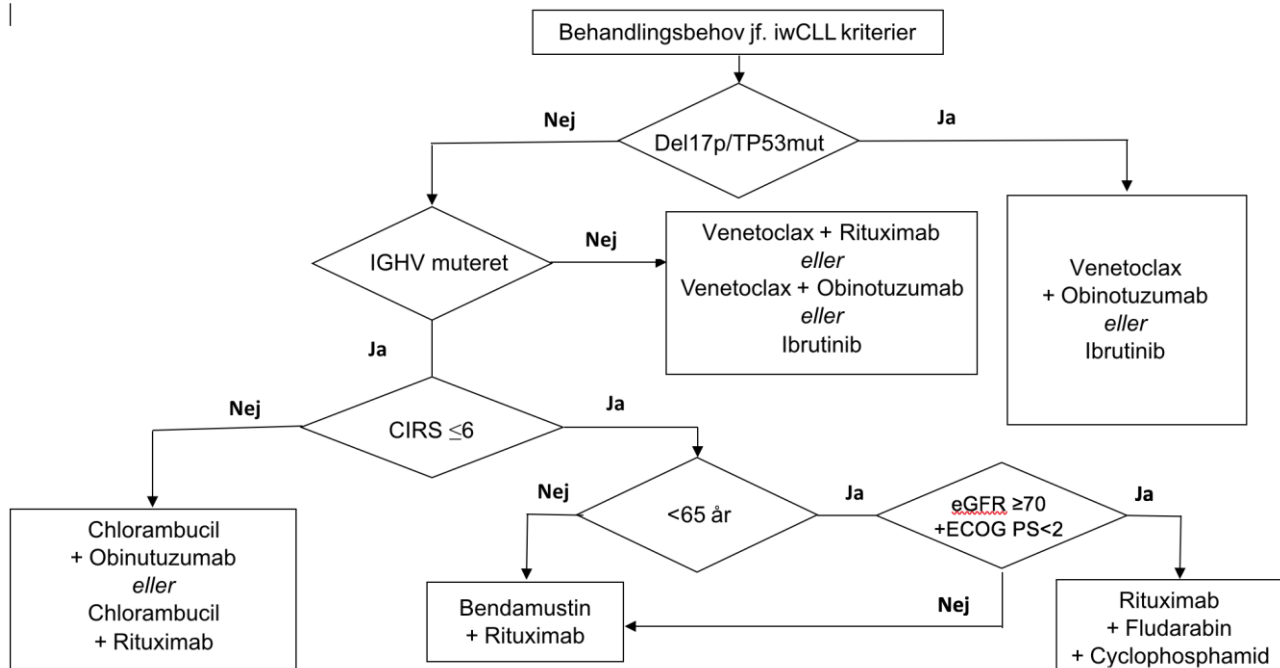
Behandlingsbehov jf. iwCLL kriterier

Nej

Del17p/TP53mut

Ja

IGHV muteret

Nej

Venetoclax + Rituximab
*eller*
Venetoclax + Obinotuzumab
*eller*
Ibrutinib

Venetoclax
+ Obinotuzumab
*eller*
Ibrutinib

Ja

Nej

CIRS $\leq 6$

Ja

Nej

<65 år

Ja

eGFR $\geq 70$
+ECOG PS<2

Ja

Chlorambucil
+ Obinutuzumab
*eller*
Chlorambucil
+ Rituximab

Bendamustin
+ Rituximab

Nej

Rituximab
+ Fludarabin
+ Cyclophosphamid